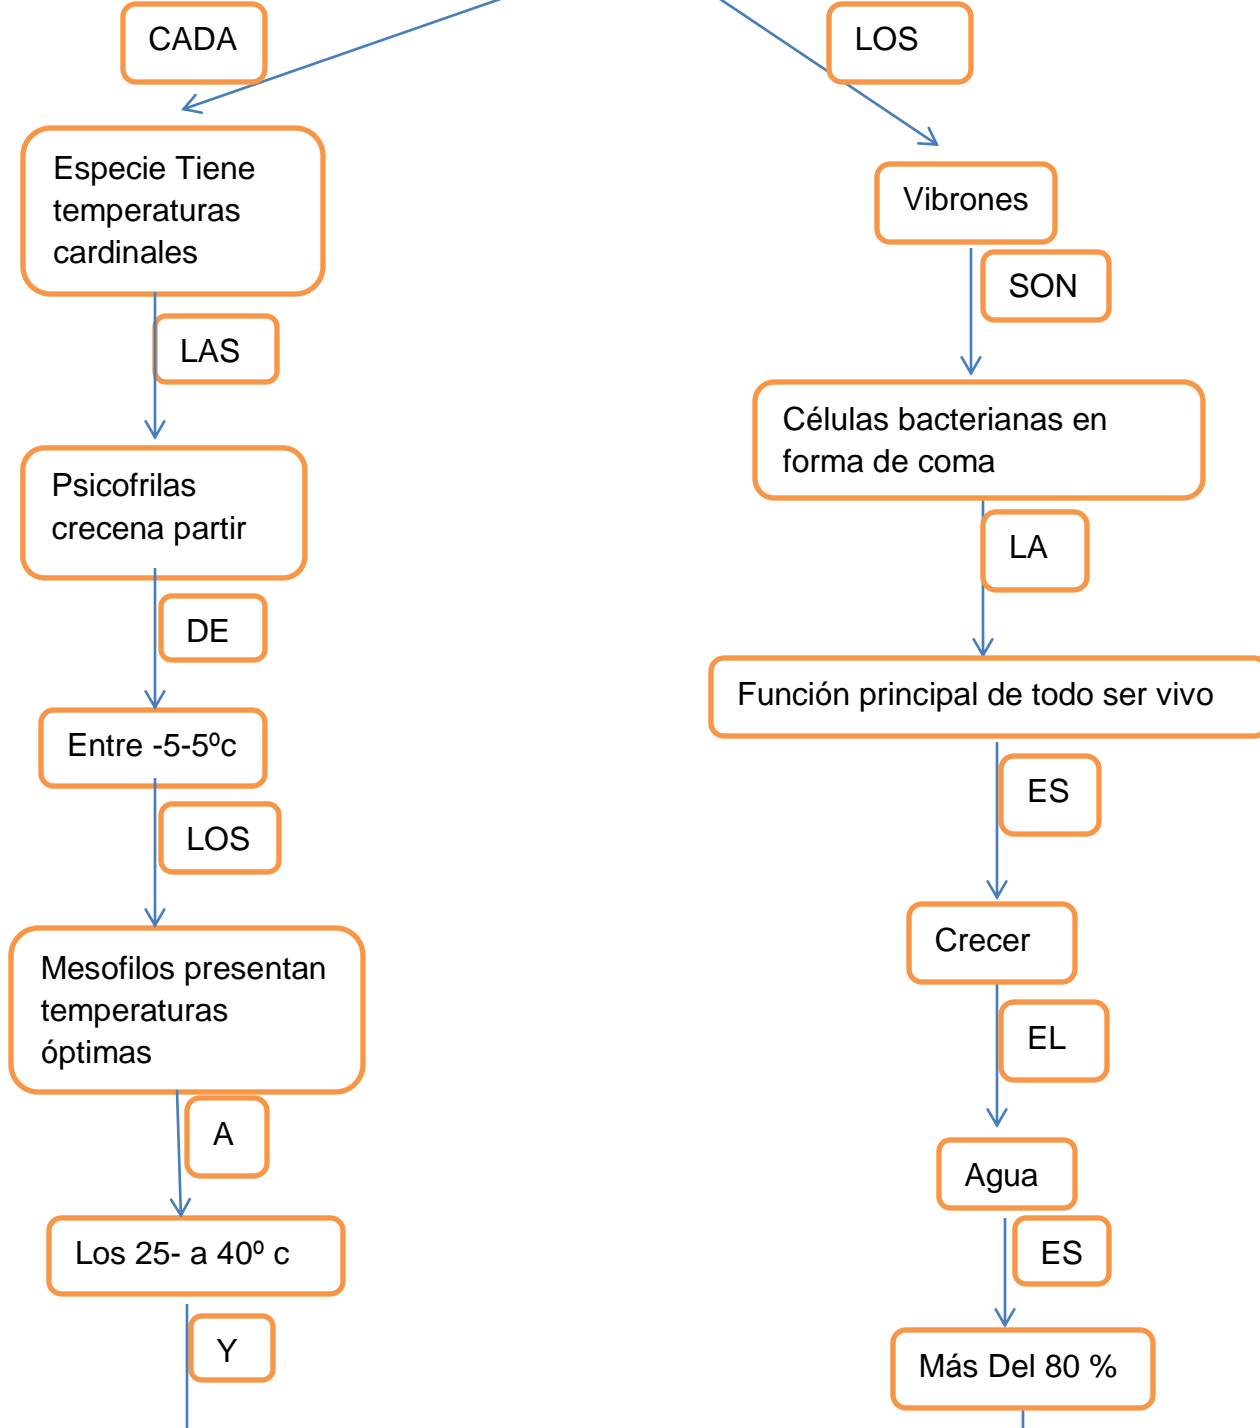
CADA

Especie Tiene temperaturas cardinales

LAS

Psicofrilas crecena partir

DE

Entre -5-5ºc

LOS

Mesofilos presentan temperaturas óptimas

A

Los 25- a 40º c

Y

LOS

Vibrones

SON

Células bacterianas en forma de coma

LA

Función principal de todo ser vivo

ES

Crecer

EL

Agua

ES

Más Del 80 %